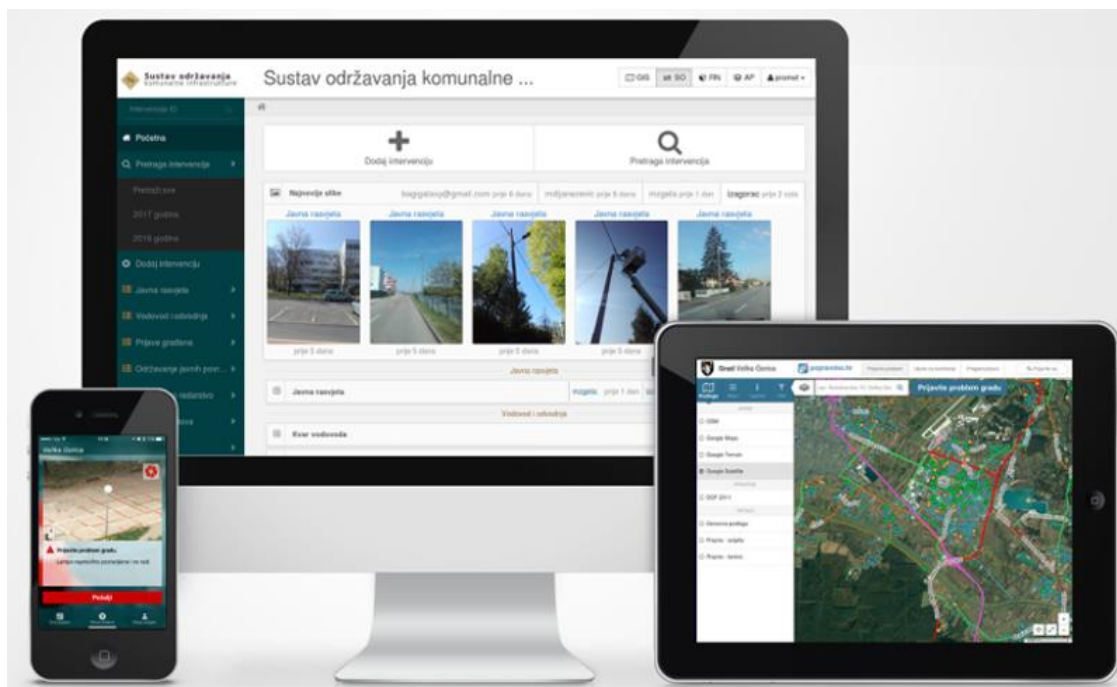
Sustav održavanja komunalne infrastrukture

Sustav održavanja komunalne ...

GIS SO FIN AP promet

Intervencija ID

Početna

Pretraga intervencija

Pretraži sve

2017 godina

2016 godina

Dodaj intervenciju

Javna rasvjeta

Vodovod i odvodnja

Prijave građana

Održavanje javnih povr...

redarstvo

Dodaj intervenciju

Pretraga intervencija

Najnovije slike

Javna rasvjeta

Javna rasvjeta

Javna rasvjeta

Javna rasvjeta

Javna rasvjeta

prije 5 dana

prije 5 dana

prije 5 dana

prije 5 dana

Javna rasvjeta

Javna rasvjeta

prije 1 dan

Vodovod i odvodnja

Kvar vodovoda

Velika Gorica

Prijavite problem gradu.

Pošalji

Grad Velika Gorica

Prijavite problem gradu

OSM

Google Maps

Google Terrain

Google Satellite

DOF 2011

Osnovna podloga

Prijave - otvorene

Prijave - riješene